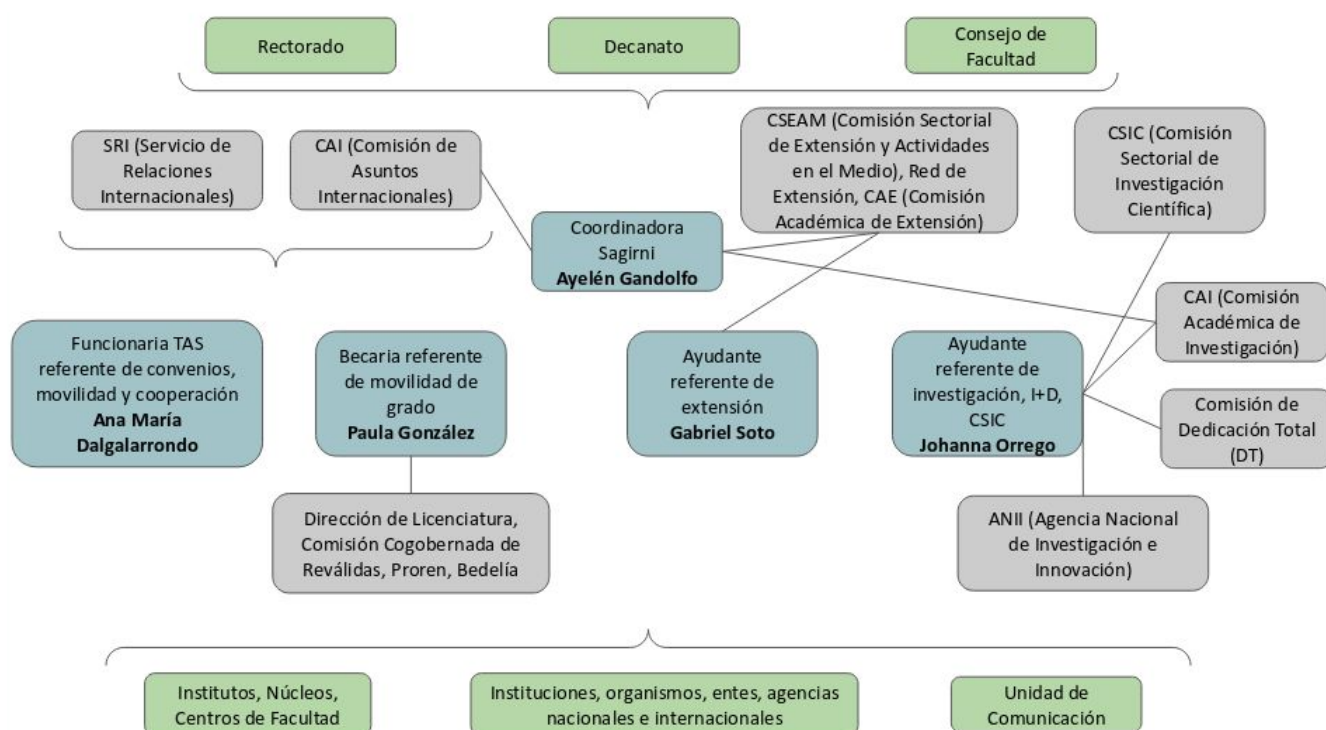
Rectorado

Decanato

Consejo de Facultad

SRI (Servicio de Relaciones Internacionales)

CAI (Comisión de Asuntos Internacionales)

CSEAM (Comisión Sectorial de Extensión y Actividades en el Medio), Red de Extensión, CAE (Comisión Académica de Extensión)

CSIC (Comisión Sectorial de Investigación Científica)

Coordinadora Sagirni
**Ayelén Gandolfo**

CAI (Comisión Académica de Investigación)

Funcionaria TAS referente de convenios, movilidad y cooperación
**Ana María Dalgalarrondo**

Becaria referente de movilidad de grado
**Paula González**

Ayudante referente de extensión
**Gabriel Soto**

Ayudante referente de investigación, I+D, CSIC
**Johanna Orrego**

Comisión de Dedicación Total (DT)

Dirección de Licenciatura, Comisión Cogobernada de Reválidas, Proren, Bedelía

ANII (Agencia Nacional de Investigación e Innovación)

Institutos, Núcleos, Centros de Facultad

Instituciones, organismos, entes, agencias nacionales e internacionales

Unidad de Comunicación